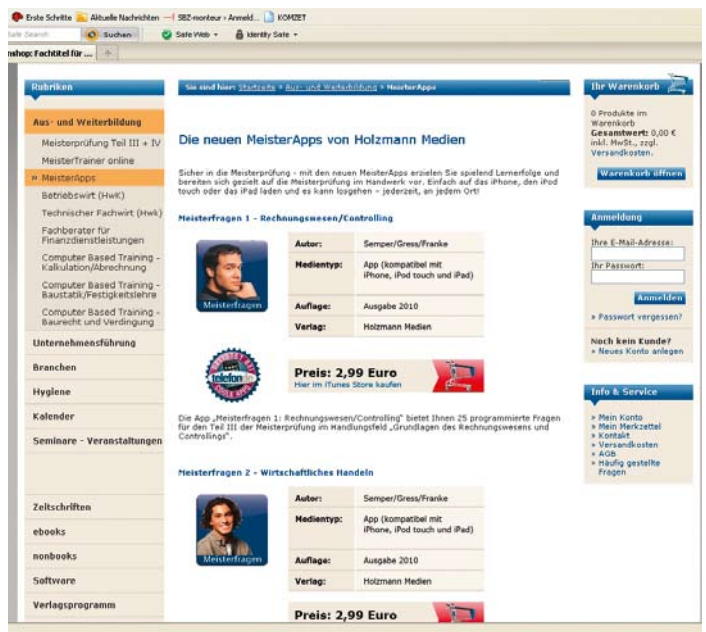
Erste Schritte Aktuelle Nachrichten SBZ-monteur - Anmeld... KOMZET
Safe Search Suchen Safe Web Identity Safe
nshop: Fachtitel für ...

Rubriken
Aus- und Weiterbildung
Meisterprüfung Teil III + IV
MeisterTrainer online
» MeisterApps
Betriebswirt (HwK)
Technischer Fachwirt (Hwk)
Fachberater für Finanzdienstleistungen
Computer Based Training - Kalkulation/Abrechnung
Computer Based Training - Baustatik/Festigkeitslehre
Computer Based Training - Baurecht und Verdingung
Unternehmensführung
Branchen
Hygiene
Kalender
Seminare - Veranstaltungen
Zeitschriften
ebooks
nonbooks
Software
Verlagsprogramm

Sie sind hier: Startseite > Aus- und Weiterbildung > MeisterApps

Die neuen MeisterApps von Holzmann Medien

Sicher in die Meisterprüfung - mit den neuen MeisterApps erzielen Sie spielend Lernerfolge und bereiten sich gezielt auf die Meisterprüfung im Handwerk vor. Einfach auf das iPhone, den iPod touch oder das iPad laden und es kann losgehen - jederzeit, an jedem Ort!

Meisterfragen 1 - Rechnungswesen/Controlling

Meisterfragen

| Autor: | Semper/Gress/Franke |
|---|---|
| Medientyp: | App (kompatibel mit iPhone, iPod touch und iPad) |
| Auflage: | Ausgabe 2010 |
| Verlag: | Holzmann Medien |

Preis: 2,99 Euro
Hier im iTunes Store kaufen

Die App „Meisterfragen 1: Rechnungswesen/Controlling" bietet Ihnen 25 programmierte Fragen für den Teil III der Meisterprüfung im Handlungsfeld „Grundlagen des Rechnungswesens und Controllings".

Meisterfragen 2 - Wirtschaftliches Handeln

Meisterfragen

| Autor: | Semper/Gress/Franke |
|---|---|
| Medientyp: | App (kompatibel mit iPhone, iPod touch und iPad) |
| Auflage: | Ausgabe 2010 |
| Verlag: | Holzmann Medien |

Preis: 2,99 Euro

Ihr Warenkorb
0 Produkte im Warenkorb
Gesamtwert: 0,00 €
inkl. MwSt., zzgl. Versandkosten.
Warenkorb öffnen

Anmeldung
Ihre E-Mail-Adresse:
Ihr Passwort:
Anmelden
» Passwort vergessen?
Noch kein Kunde?
» Neues Konto anlegen

Info & Service
» Mein Konto
» Mein Merkzettel
» Kontakt
» Versandkosten
» AGB
» Häufig gestellte Fragen